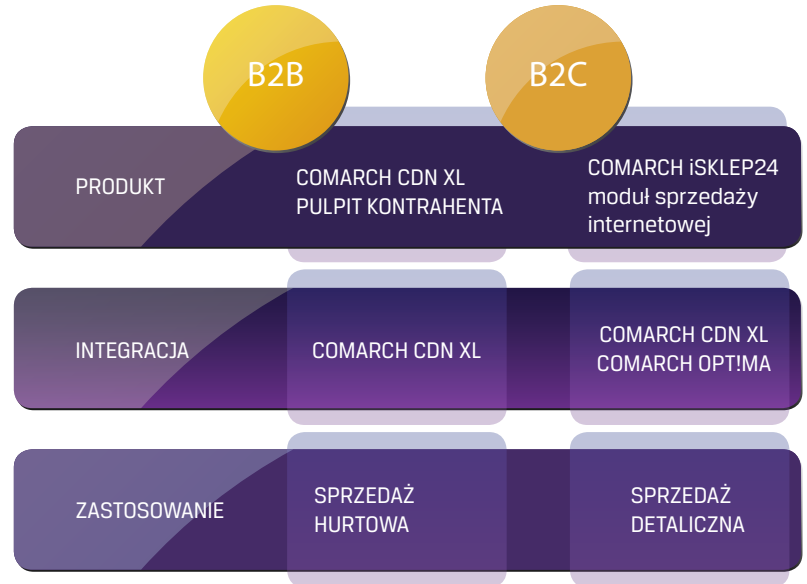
B2B

B2C

PRODUKT

COMARCH CDN XL
PULPIT KONTRAHENTA

COMARCH iSKLEP24
moduł sprzedaży internetowej

INTEGRACJA

COMARCH CDN XL

COMARCH CDN XL
COMARCH OPT!MA

ZASTOSOWANIE

SPRZEDAŻ
HURTOWA

SPRZEDAŻ
DETALICZNA